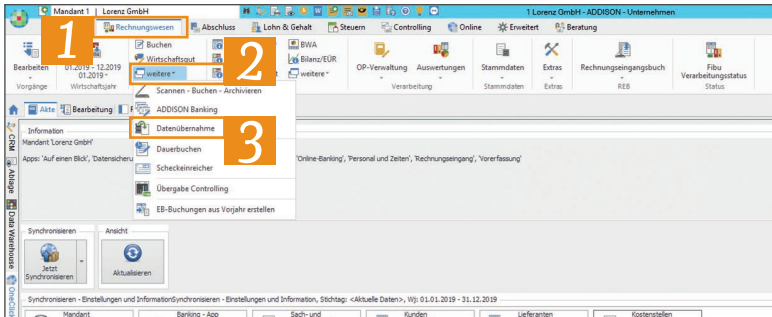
Mandant 1 | Lorenz GmbH

1 Lorenz GmbH - ADDISON - Unternehmen

Rechnungswesen | Abschluss | Lohn & Gehalt | Steuern | Controlling | Online | Erweitert | Beratung

1

2

3

Bearbeiten
Vorgänge

01.2019 - 12.2019
01.2019
Wirtschaftsjahr

Buchen
Wirtschaftsgut
weitere

BWA
Bilanz/EÜR
weitere

OP-Verwaltung
Auswertungen
Verarbeitung

Stammdaten
Stammdaten

Extras
Extras

Rechnungseingangsbuch
REB

Fibu Verarbeitungsstatus
Status

Akte | Bearbeitung

Scannen - Buchen - Archivieren
ADDISON Banking
Datenübernahme
Dauerbuchen
Scheckeinreicher
Übergabe Controlling
EB-Buchungen aus Vorjahr erstellen

CRM
Ablage
Data Warehouse
OneClick

Information
Mandant 'Lorenz GmbH'
Apps: 'Auf einen Blick', 'Datensicheru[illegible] 'Online-Banking', 'Personal und Zeiten', 'Rechnungseingang', 'Vorerfassung'

Synchronisieren
Jetzt Synchronisieren

Ansicht
Aktualisieren

Synchronisieren - Einstellungen und InformationSynchronisieren - Einstellungen und Information, Stichtag: <Aktuelle Daten>, Wj: 01.01.2019 - 31.12.2019

Mandant
Banking - App
Sach- und
Kunden
Lieferanten
Kostenstellen